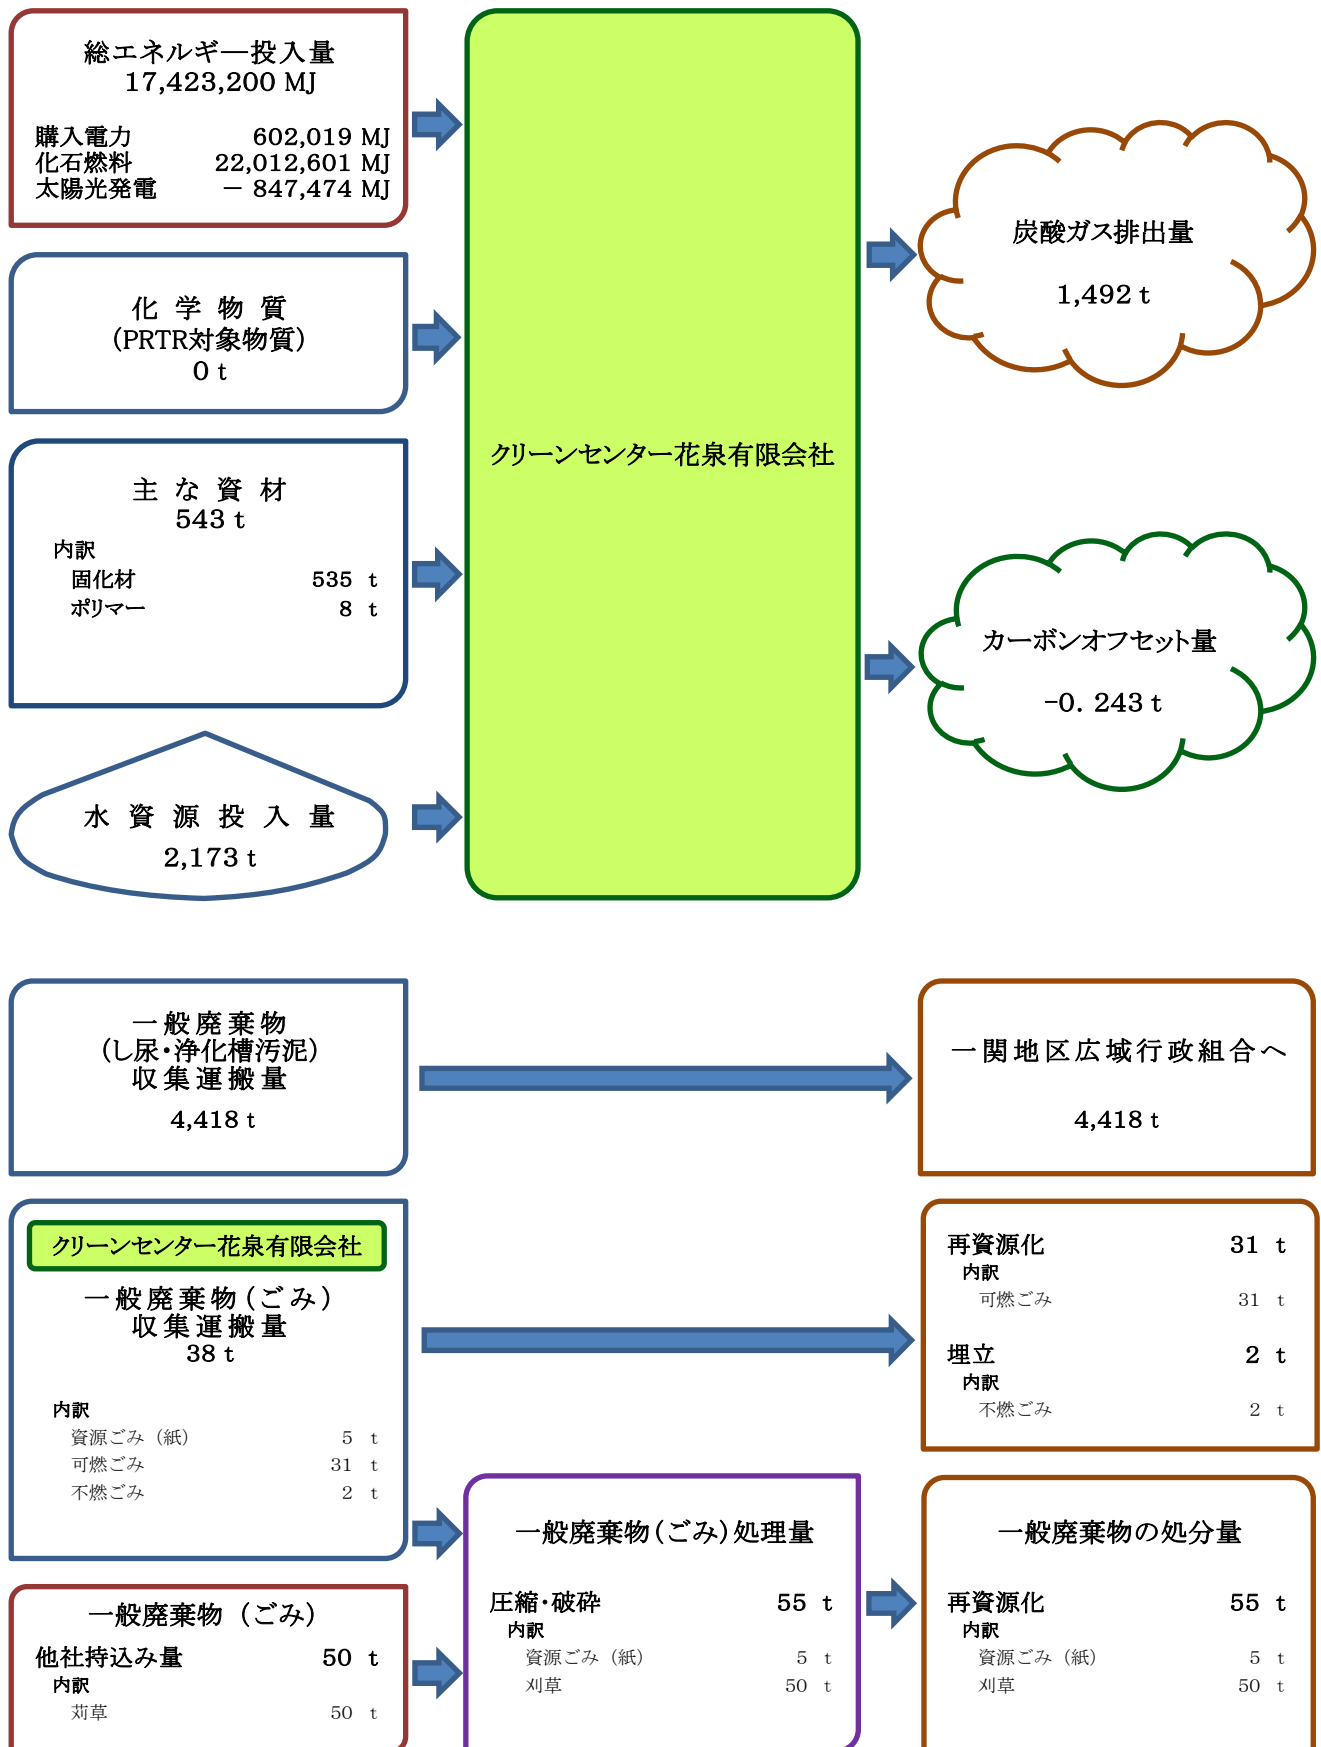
総エネルギー投入量
17,423,200 MJ

購入電力 602,019 MJ
化石燃料 22,012,601 MJ
太陽光発電 − 847,474 MJ

化 学 物 質
(PRTR対象物質)
0 t

主 な 資 材
543 t
内訳
固化材 535 t
ポリマー 8 t

水 資 源 投 入 量
2,173 t

クリーンセンター花泉有限会社

炭酸ガス排出量
1,492 t

カーボンオフセット量
−0. 243 t

一般廃棄物
(し尿・浄化槽汚泥)
収集運搬量
4,418 t

一関地区広域行政組合へ
4,418 t

クリーンセンター花泉有限会社
一般廃棄物(ごみ)
収集運搬量
38 t

内訳
資源ごみ（紙） 5 t
可燃ごみ 31 t
不燃ごみ 2 t

再資源化 31 t
内訳
可燃ごみ 31 t

埋立 2 t
内訳
不燃ごみ 2 t

一般廃棄物（ごみ）
他社持込み量 50 t
内訳
苅草 50 t

一般廃棄物(ごみ)処理量
圧縮・破砕 55 t
内訳
資源ごみ（紙） 5 t
刈草 50 t

一般廃棄物の処分量
再資源化 55 t
内訳
資源ごみ（紙） 5 t
刈草 50 t